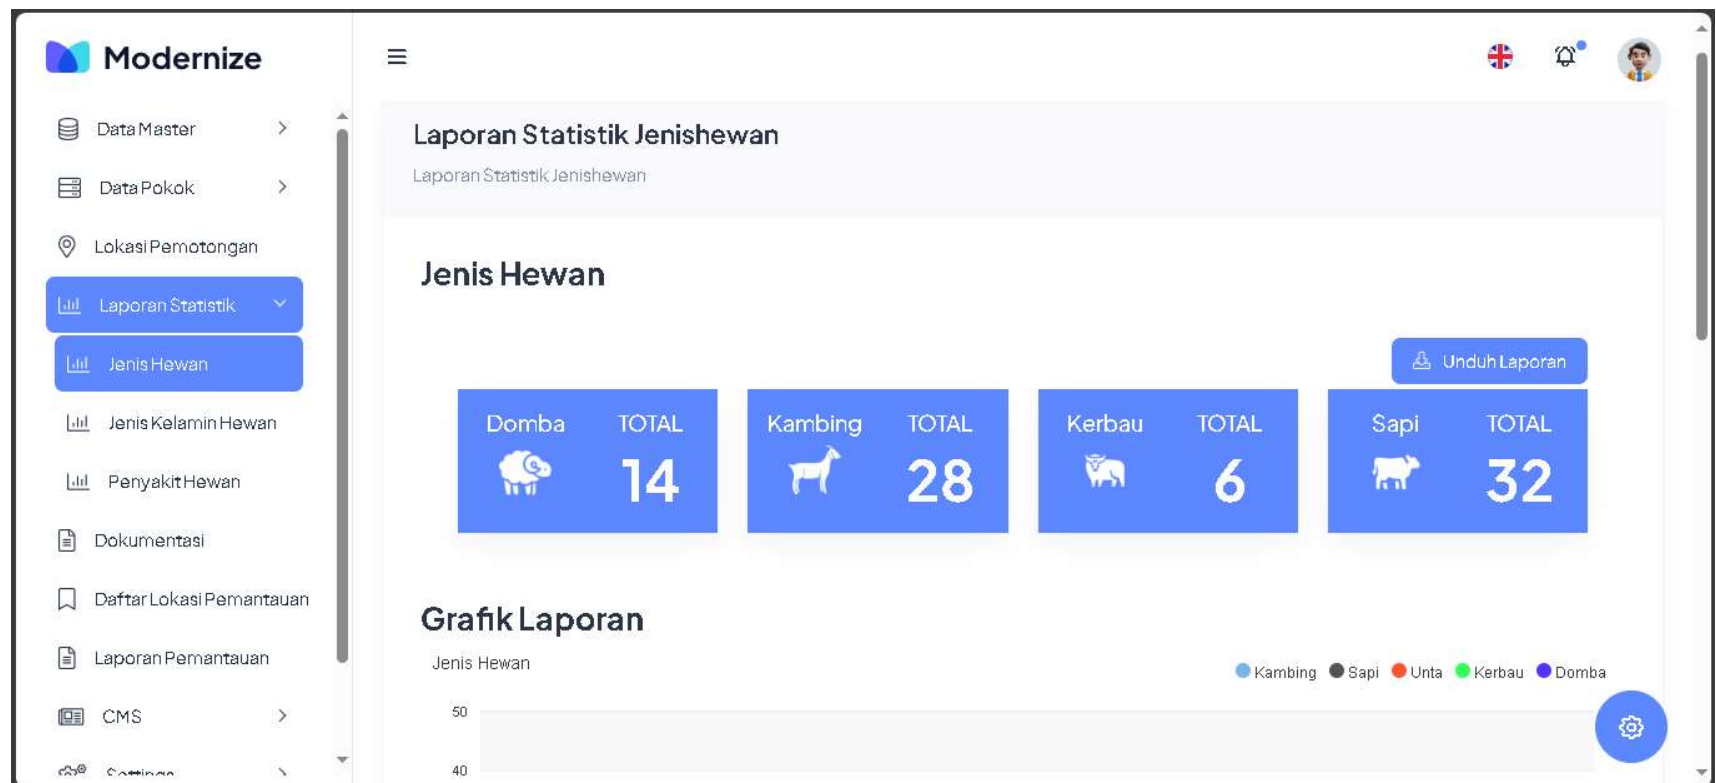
Modernize

Data Master

Data Pokok

Lokasi Pemotongan

Laporan Statistik

Jenis Hewan

Jenis Kelamin Hewan

Penyakit Hewan

Dokumentasi

Daftar Lokasi Pemantauan

Laporan Pemantauan

CMS

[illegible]

Laporan Statistik Jenishewan

Laporan Statistik Jenishewan

Jenis Hewan

Unduh Laporan

Domba TOTAL 14

Kambing TOTAL 28

Kerbau TOTAL 6

Sapi TOTAL 32

Grafik Laporan

Jenis Hewan

Kambing Sapi Unta Kerbau Domba

50

40